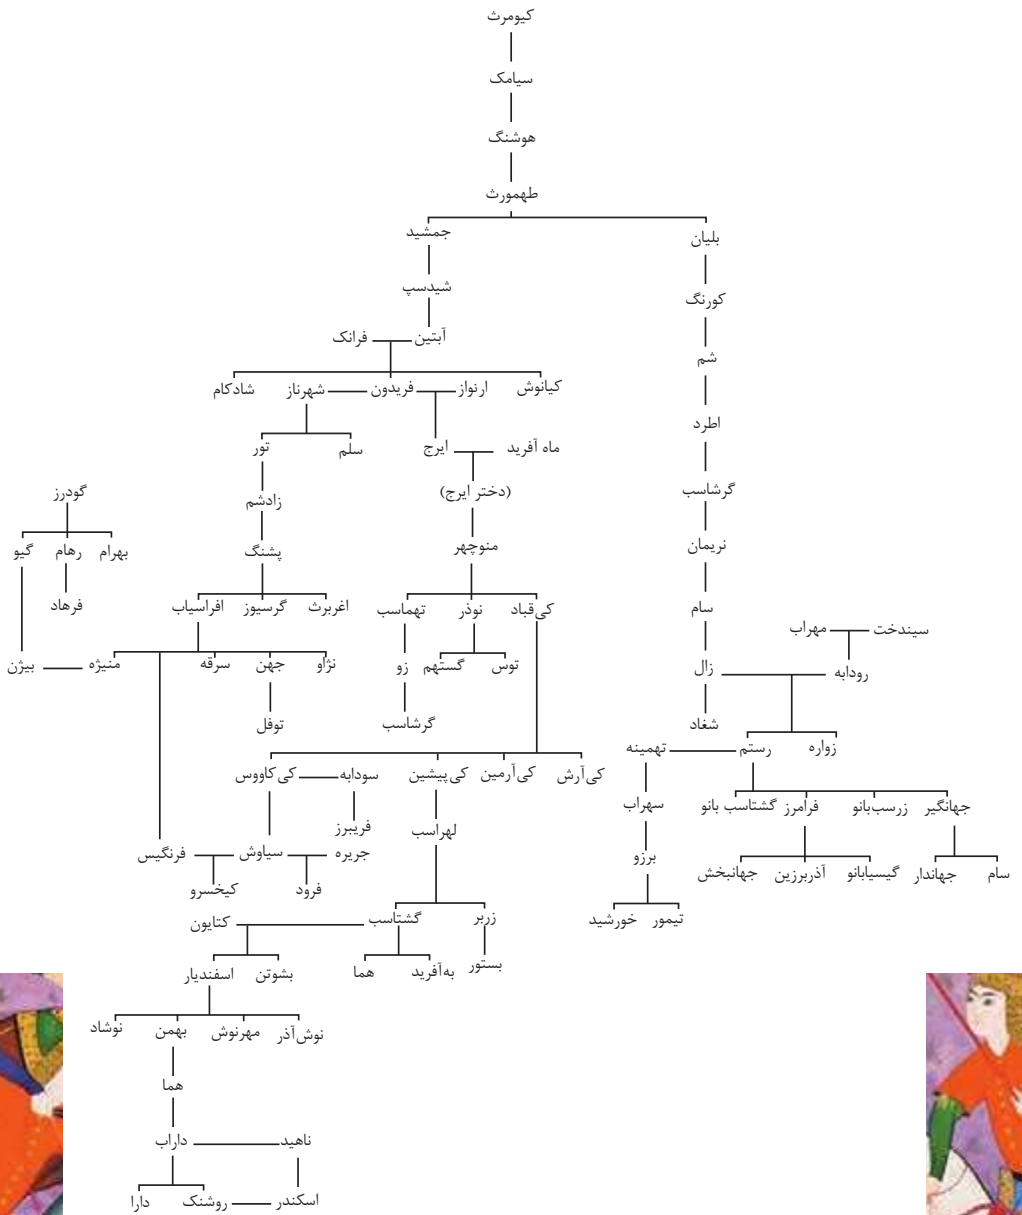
کیومرث
سیامک
هوشنگ
طهمورث
جمشید
بلیان
شیدسپ
کورنگ
آبتین
فرانک
شم
کیانوش
ارنواز
فریدون
شهرناز
شادکام
اطرد
ایرج
ماه آفرید
سلم
تور
گرشاسب
(دختر ایرج)
زادشم
گودرز
نریمان
منوچهر
پشنگ
بهرام
رهام
گیو
فرهاد
کی قباد
نوذر
تهماسب
اغریرث
گرسیوز
افراسیاب
سام
سیندخت
مهراب
توس
گستهم
زو
نژاو
جهن
سرفه
منیژه
بیژن
زال
رودابه
توفل
گرشاسب
شغاد
کی آرش
کی آرمین
کی پیشین
سودابه
کی کاووس
زواره
رستم
تهمینه
فریبرز
لهراسب
جریره
سیاوش
فرنگیس
سهراب
جهانگیر
زرسب بانو
فرامرز
گشتاسب بانو
فرود
کیخسرو
برزو
سام
جهاندار
گیسیابانو
آذربرزین
جهانبخش
زریر
گشتاسب
کتایون
تیمور
خورشید
بستور
به‌آفرید
هما
بشوتن
اسفندیار
نوش‌آذر
مهرنوش
بهمن
نوشاد
هما
ناهید
داراب
اسکندر
روشنک
دارا